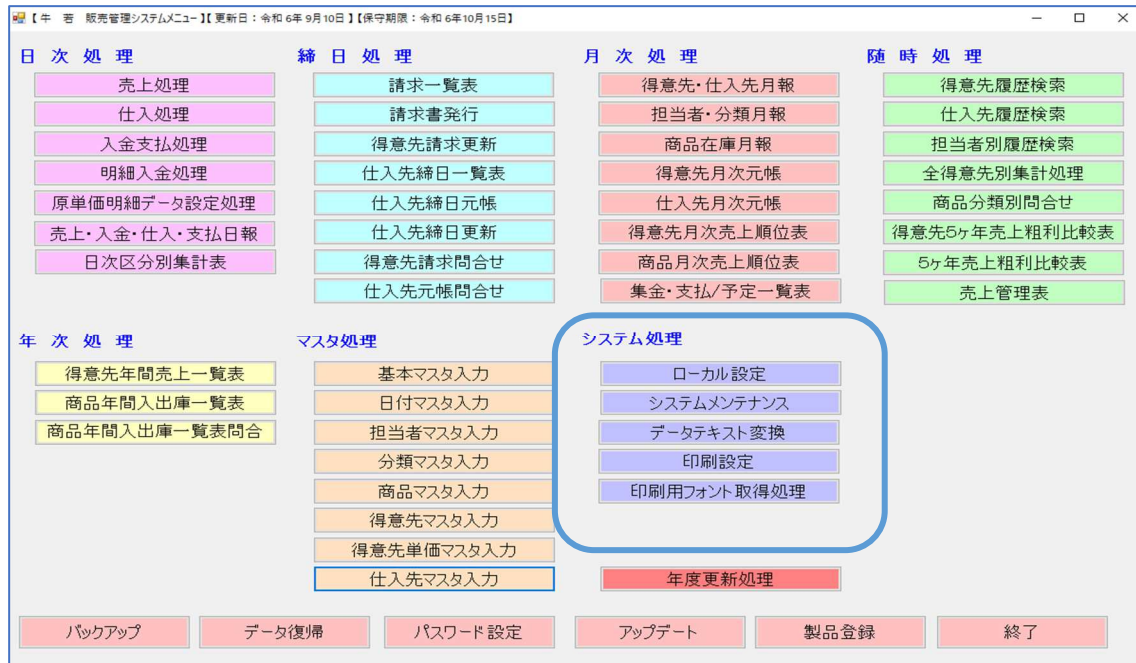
【牛 若 販売管理システムメニュー】【更新日：令和 6年 9月10日】【保守期限：令和 6年10月15日】

日 次 処 理
売上処理
仕入処理
入金支払処理
明細入金処理
原単価明細データ設定処理
売上・入金・仕入・支払日報
日次区分別集計表

締 日 処 理
請求一覧表
請求書発行
得意先請求更新
仕入先締日一覧表
仕入先締日元帳
仕入先締日更新
得意先請求問合せ
仕入先元帳問合せ

月 次 処 理
得意先・仕入先月報
担当者・分類月報
商品在庫月報
得意先月次元帳
仕入先月次元帳
得意先月次売上順位表
商品月次売上順位表
集金・支払/予定一覧表

随 時 処 理
得意先履歴検索
仕入先履歴検索
担当者別履歴検索
全得意先別集計処理
商品分類別問合せ
得意先5ヶ年売上粗利比較表
5ヶ年売上粗利比較表
売上管理表

年 次 処 理
得意先年間売上一覧表
商品年間入出庫一覧表
商品年間入出庫一覧表問合

マスタ処理
基本マスタ入力
日付マスタ入力
担当者マスタ入力
分類マスタ入力
商品マスタ入力
得意先マスタ入力
得意先単価マスタ入力
仕入先マスタ入力

システム処理
ローカル設定
システムメンテナンス
データテキスト変換
印刷設定
印刷用フォント取得処理

年度更新処理

バックアップ
データ復帰
パスワード設定
アップデート
製品登録
終了